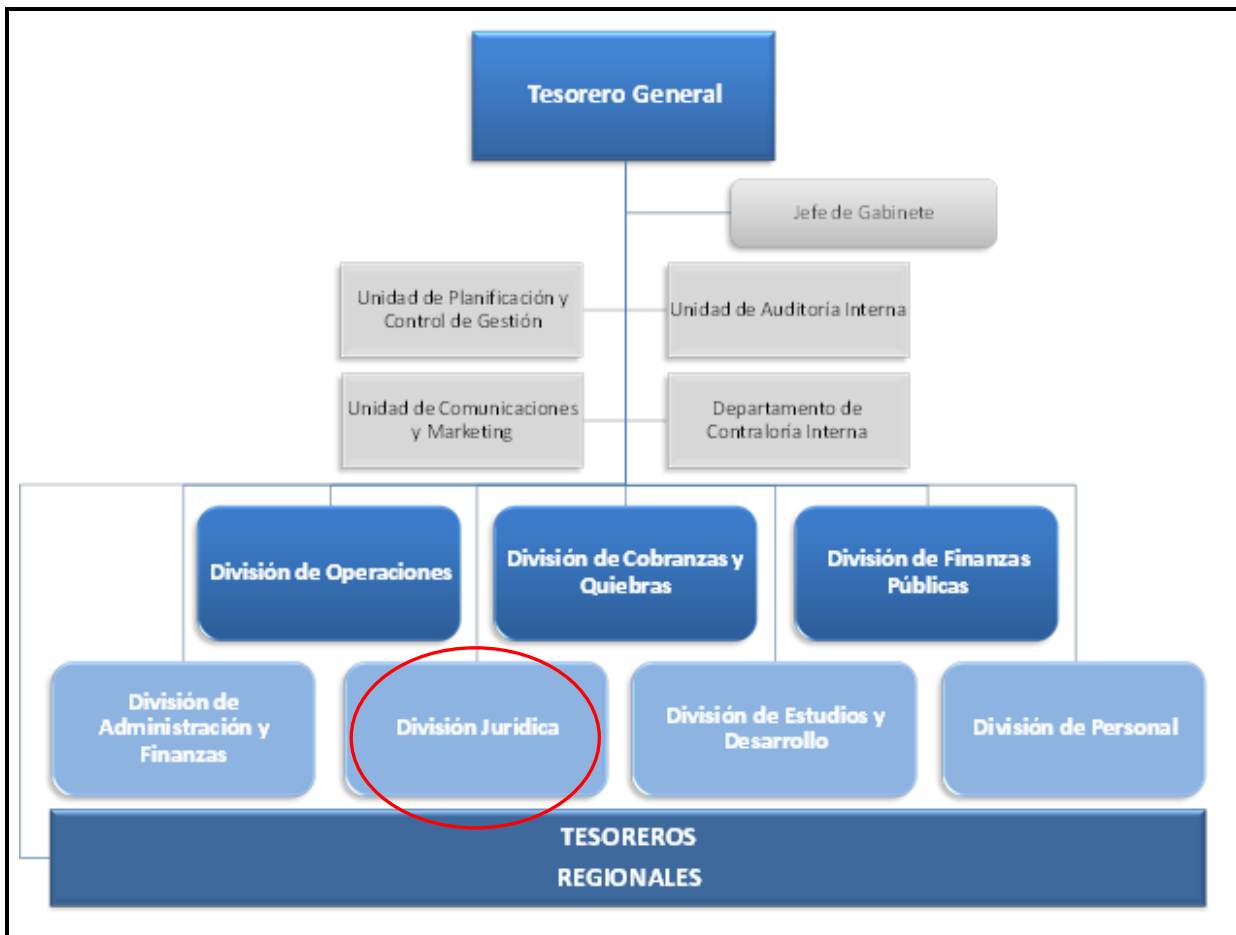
Tesorero General

Jefe de Gabinete

Unidad de Planificación y Control de Gestión

Unidad de Auditoría Interna

Unidad de Comunicaciones y Marketing

Departamento de Contraloría Interna

División de Operaciones

División de Cobranzas y Quiebras

División de Finanzas Públicas

División de Administración y Finanzas

División Jurídica

División de Estudios y Desarrollo

División de Personal

TESOREROS REGIONALES